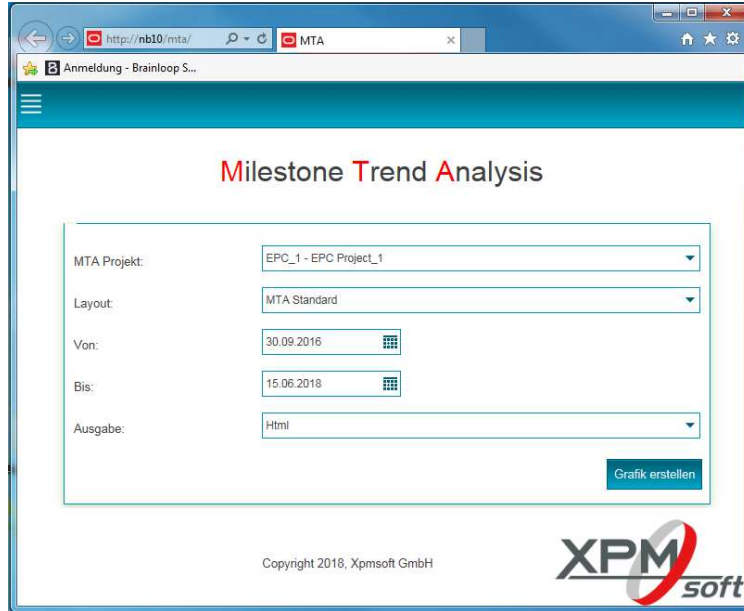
http://nb10/mta/

MTA

Anmeldung - Brainloop S...

Milestone Trend Analysis

MTA Projekt: EPC_1 - EPC Project_1

Layout: MTA Standard

Von: 30.09.2016

Bis: 15.06.2018

Ausgabe: Html

Grafik erstellen

Copyright 2018, Xpmsoft GmbH

XPM soft